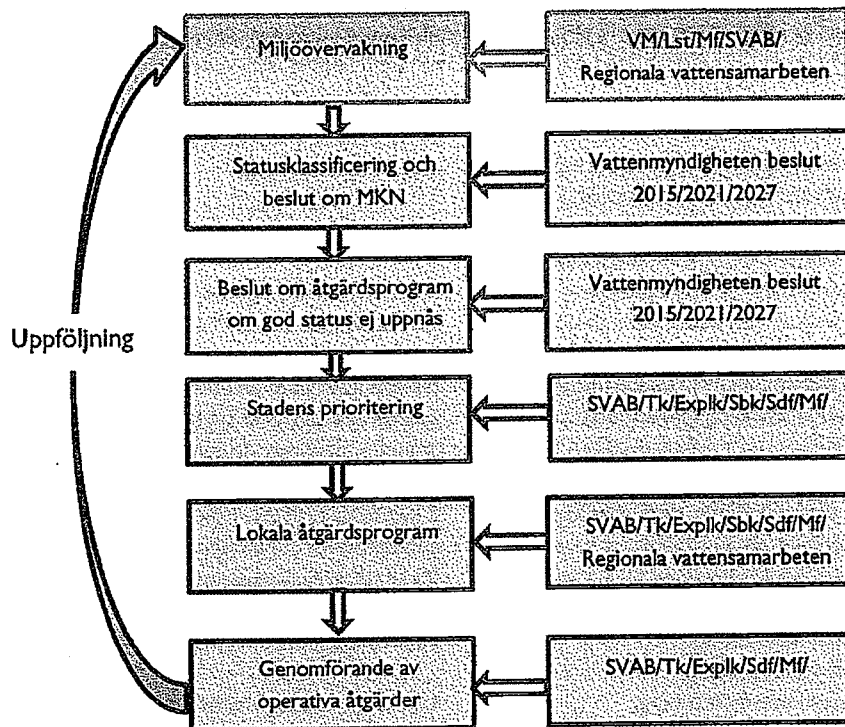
Miljöövervakning

VM/Lst/Mf/SVAB/
Regionala vattensamarbeten

Statusklassificering och beslut om MKN

Vattenmyndigheten beslut
2015/2021/2027

Beslut om åtgärdsprogram om god status ej uppnås

Vattenmyndigheten beslut
2015/2021/2027

Uppföljning

Stadens prioritering

SVAB/Tk/Explk/Sbk/Sdf/Mf/

Lokala åtgärdsprogram

SVAB/Tk/Explk/Sbk/Sdf/Mf/
Regionala vattensamarbeten

Genomförande av operativa åtgärder

SVAB/Tk/Explk/Sdf/Mf/